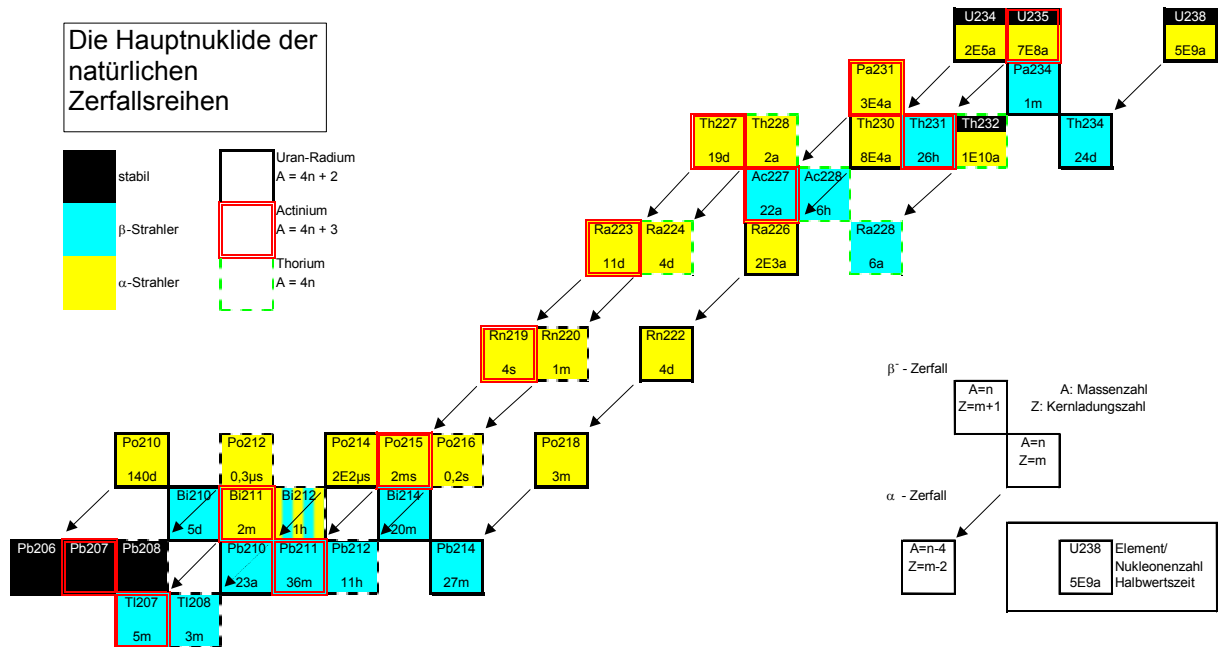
Die Hauptnuklide der natürlichen Zerfallsreihen

stabil
β-Strahler
α-Strahler

Uran-Radium
A = 4n + 2

Actinium
A = 4n + 3

Thorium
A = 4n

U234
2E5a
U235
7E8a
U238
5E9a

Pa231
3E4a
Pa234
1m

Th227
19d
Th228
2a
Th230
8E4a
Th231
26h
Th232
1E10a
Th234
24d

Ac227
22a
Ac228
6h

Ra223
11d
Ra224
4d
Ra226
2E3a
Ra228
6a

Rn219
4s
Rn220
1m
Rn222
4d

Po210
140d
Po212
0,3µs
Po214
2E2µs
Po215
2ms
Po216
0,2s
Po218
3m

Bi210
5d
Bi211
2m
Bi212
1h
Bi214
20m

Pb206
Pb207
Pb208
Pb210
23a
Pb211
36m
Pb212
11h
Pb214
27m

Tl207
5m
Tl208
3m

β⁻ - Zerfall
A=n
Z=m+1
A: Massenzahl
Z: Kernladungszahl
A=n
Z=m

α - Zerfall
A=n-4
Z=m-2

U238
5E9a
Element/
Nukleonenzahl
Halbwertszeit